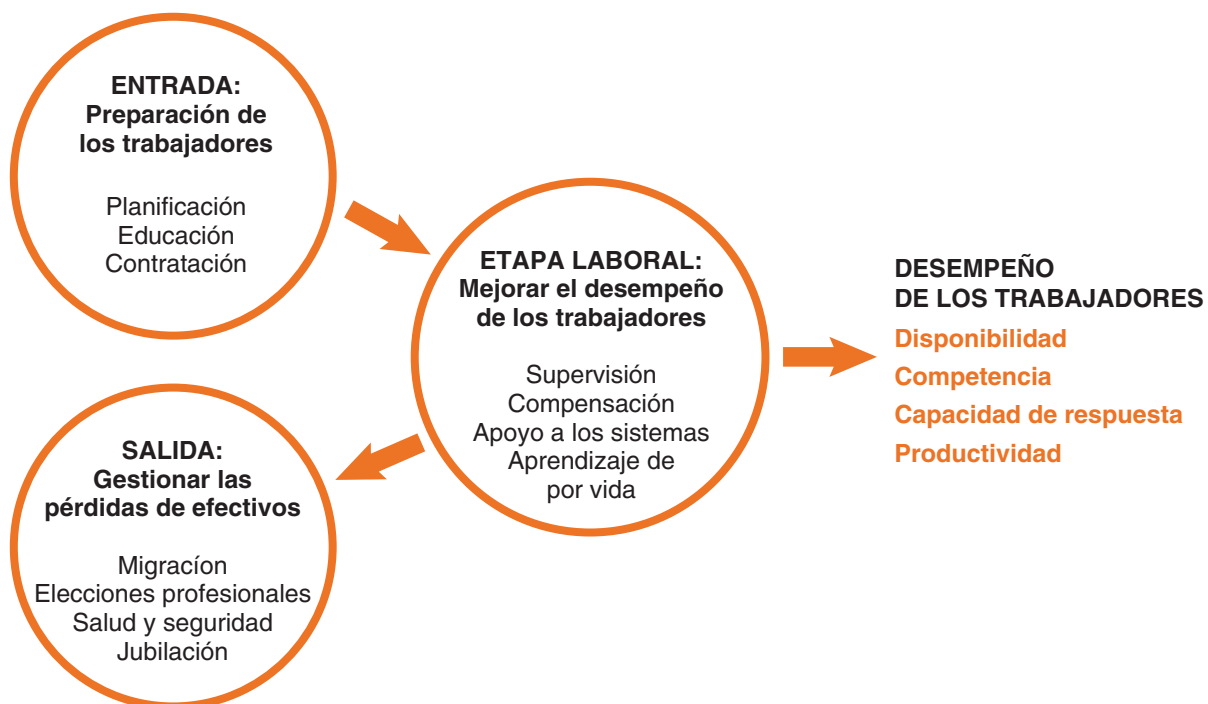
ENTRADA:
Preparación de los trabajadores

Planificación
Educación
Contratación

ETAPA LABORAL:
Mejorar el desempeño de los trabajadores

Supervisión
Compensación
Apoyo a los sistemas
Aprendizaje de por vida

DESEMPEÑO DE LOS TRABAJADORES
Disponibilidad
Competencia
Capacidad de respuesta
Productividad

SALIDA:
Gestionar las pérdidas de efectivos

Migracíon
Elecciones profesionales
Salud y seguridad
Jubilación